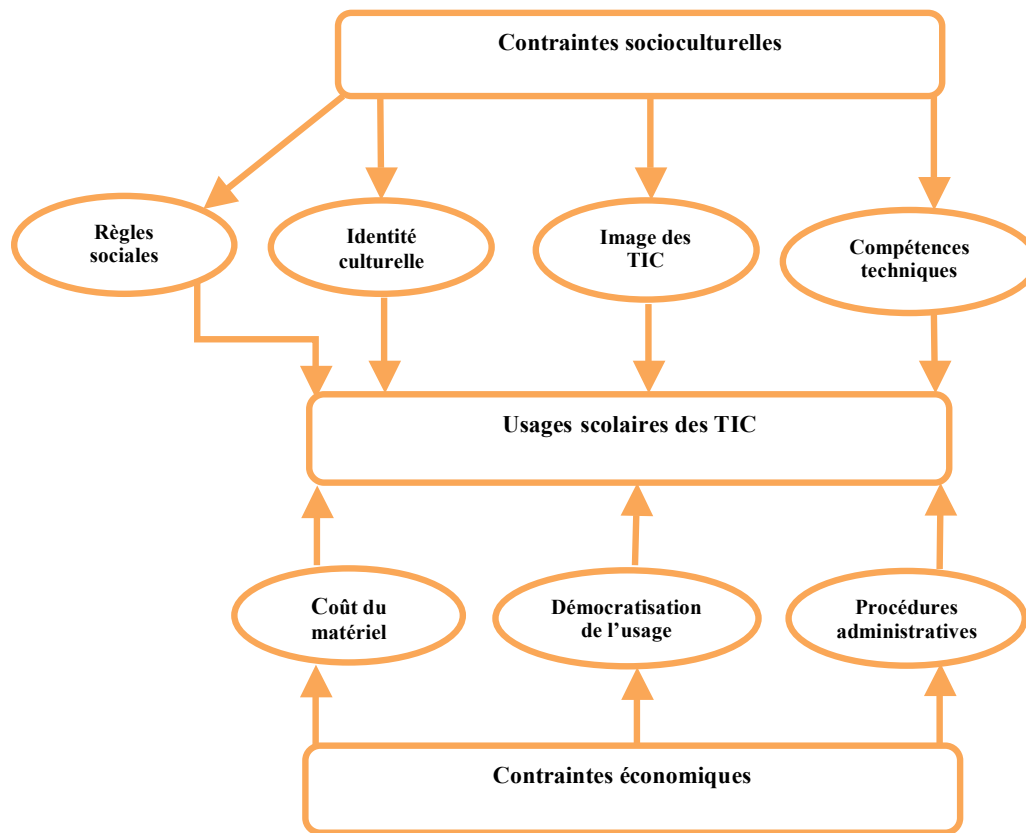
Contraintes socioculturelles

Règles sociales

Identité culturelle

Image des TIC

Compétences techniques

Usages scolaires des TIC

Coût du matériel

Démocratisation de l'usage

Procédures administratives

Contraintes économiques